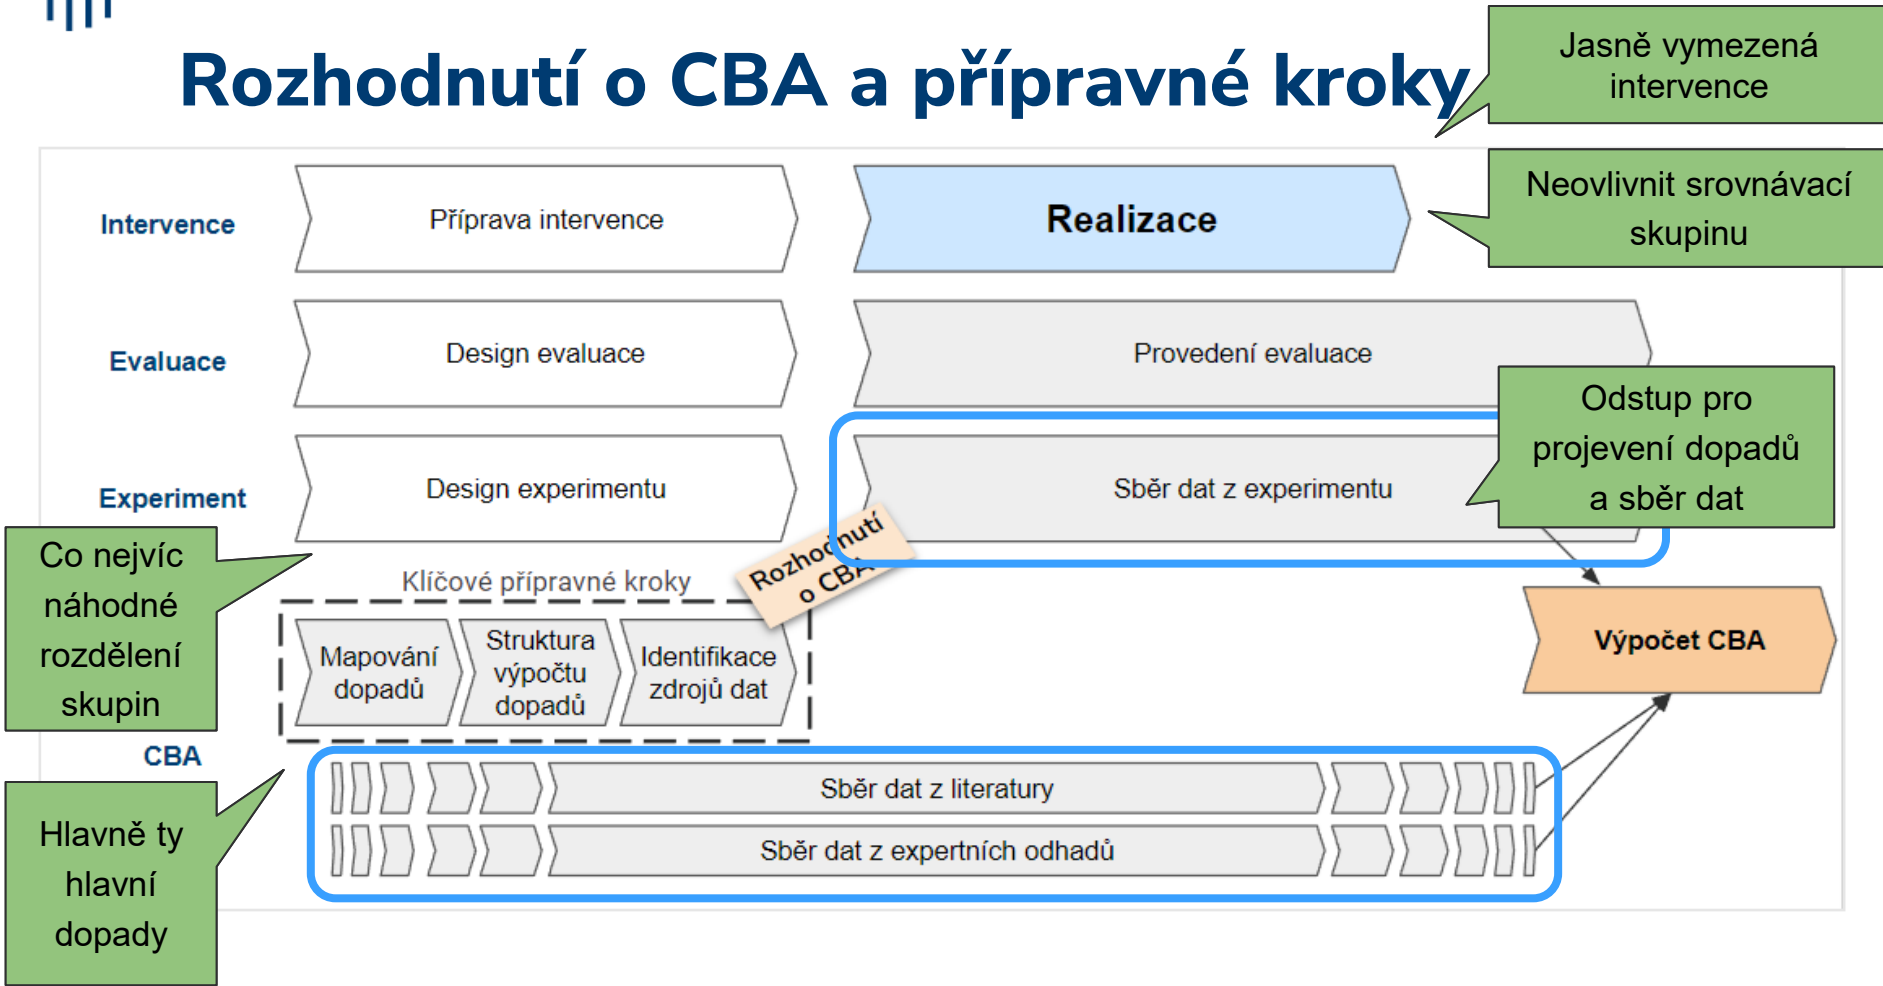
Rozhodnutí o CBA a přípravné kroky

Jasně vymezená intervence

Intervence

Příprava intervence

Realizace

Neovlivnit srovnávací skupinu

Evaluace

Design evaluace

Provedení evaluace

Odstup pro projevení dopadů a sběr dat

Experiment

Design experimentu

Sběr dat z experimentu

Rozhodnutí o CBA

Co nejvíc náhodné rozdělení skupin

Klíčové přípravné kroky

Mapování dopadů

Struktura výpočtu dopadů

Identifikace zdrojů dat

Výpočet CBA

CBA

Hlavně ty hlavní dopady

Sběr dat z literatury

Sběr dat z expertních odhadů